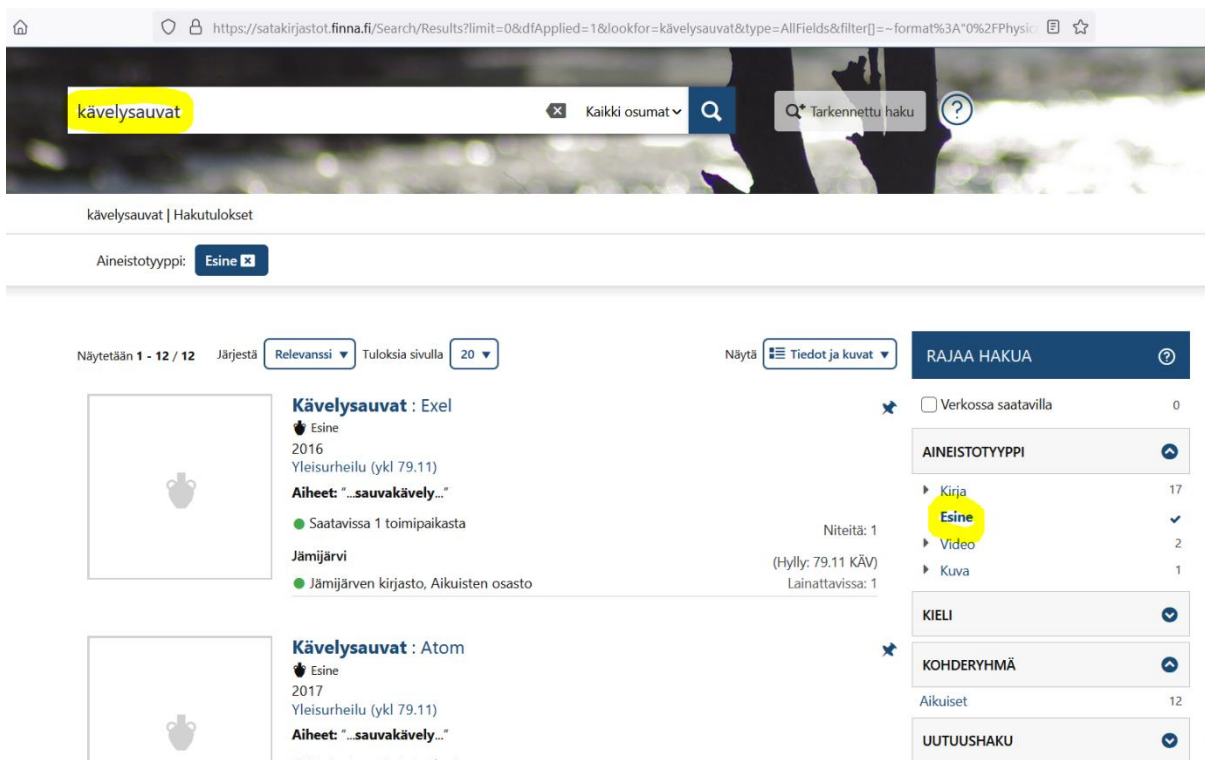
https://satakirjastot.finna.fi/Search/Results?limit=0&dfApplied=1&lookfor=kävelysauvat&type=AllFields&filter[]=~format%3A"0%2FPhysic

kävelysauvat

Kaikki osumat

Tarkennettu haku

kävelysauvat | Hakutulokset

Aineistotyyppi: Esine

Näytetään 1 - 12 / 12 Järjestä Relevanssi Tuloksia sivulla 20

Näytä Tiedot ja kuvat

RAJAA HAKUA

Kävelysauvat : Exel
Esine
2016
Yleisurheilu (ykl 79.11)
Aiheet: "...sauvakävely..."
Saatavissa 1 toimipaikasta
Niteitä: 1
Jämijärvi
(Hylly: 79.11 KÄV)
Jämijärven kirjasto, Aikuisten osasto
Lainattavissa: 1

Kävelysauvat : Atom
Esine
2017
Yleisurheilu (ykl 79.11)
Aiheet: "...sauvakävely..."

Verkossa saatavilla 0

AINEISTOTYYPPI
Kirja 17
Esine
Video 2
Kuva 1

KIELI

KOHDERYHMÄ
Aikuiset 12

UUTUUSHAKU